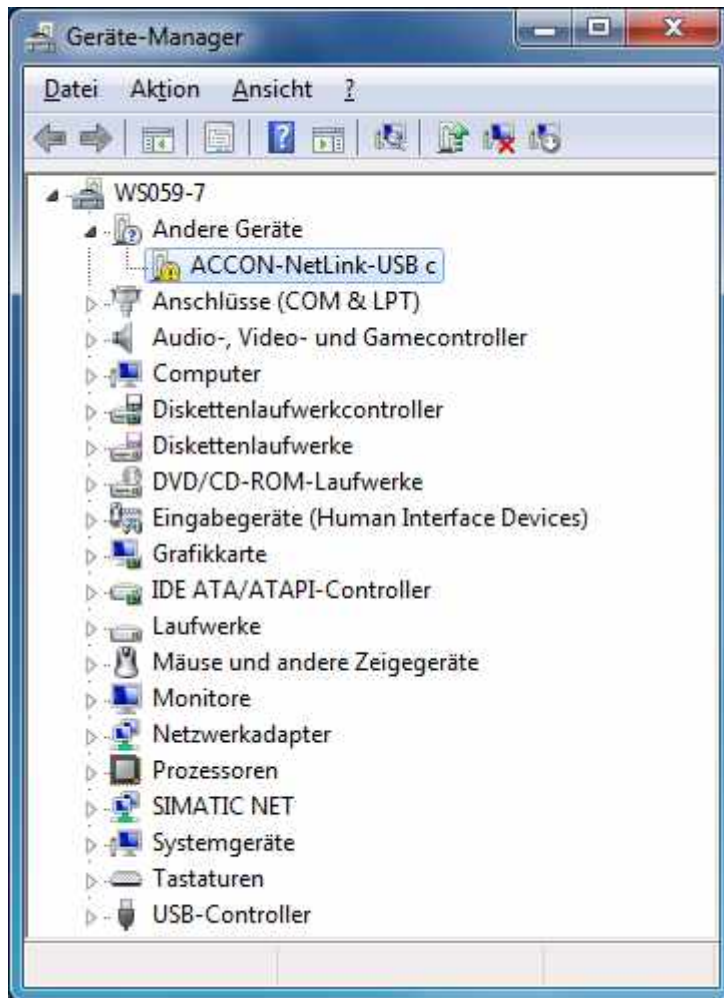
Geräte-Manager

Datei Aktion Ansicht ?

WS059-7
Andere Geräte
ACCON-NetLink-USB c
Anschlüsse (COM & LPT)
Audio-, Video- und Gamecontroller
Computer
Diskettenlaufwerkcontroller
Diskettenlaufwerke
DVD/CD-ROM-Laufwerke
Eingabegeräte (Human Interface Devices)
Grafikkarte
IDE ATA/ATAPI-Controller
Laufwerke
Mäuse und andere Zeigegeräte
Monitore
Netzwerkadapter
Prozessoren
SIMATIC NET
Systemgeräte
Tastaturen
USB-Controller